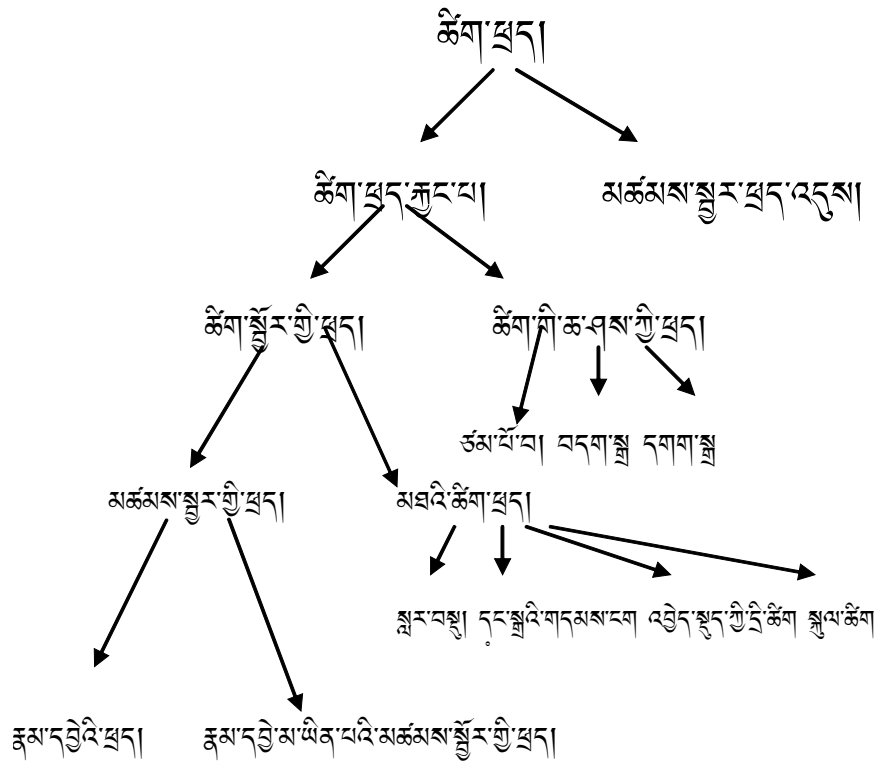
ཚིག་ཕྲད།

ཚིག་ཕྲད་རྐྱང་པ། མཚམས་སྦྱོར་ཕྲད་འདུས།

ཚིག་སྦྱོར་གྱི་ཕྲད། ཚིག་གི་ཆ་ཤས་ཀྱི་ཕྲད།

ཙམ་པོ་བ། བདག་སྒྲ། དགག་སྒྲ

མཚམས་སྦྱོར་གྱི་ཕྲད། མཐའི་ཚིག་ཕྲད།

སྒྲར་བསྣུ། དང་སྐྱའི་གདམས་ངག འབྱེད་སྡུད་ཀྱི་དྲི་ཚིག སྐུལ་ཚིག

རྣམ་དབྱེའི་ཕྲད། རྣམ་དབྱེ་མ་ཡིན་པའི་མཚམས་སྦྱོར་གྱི་ཕྲད།